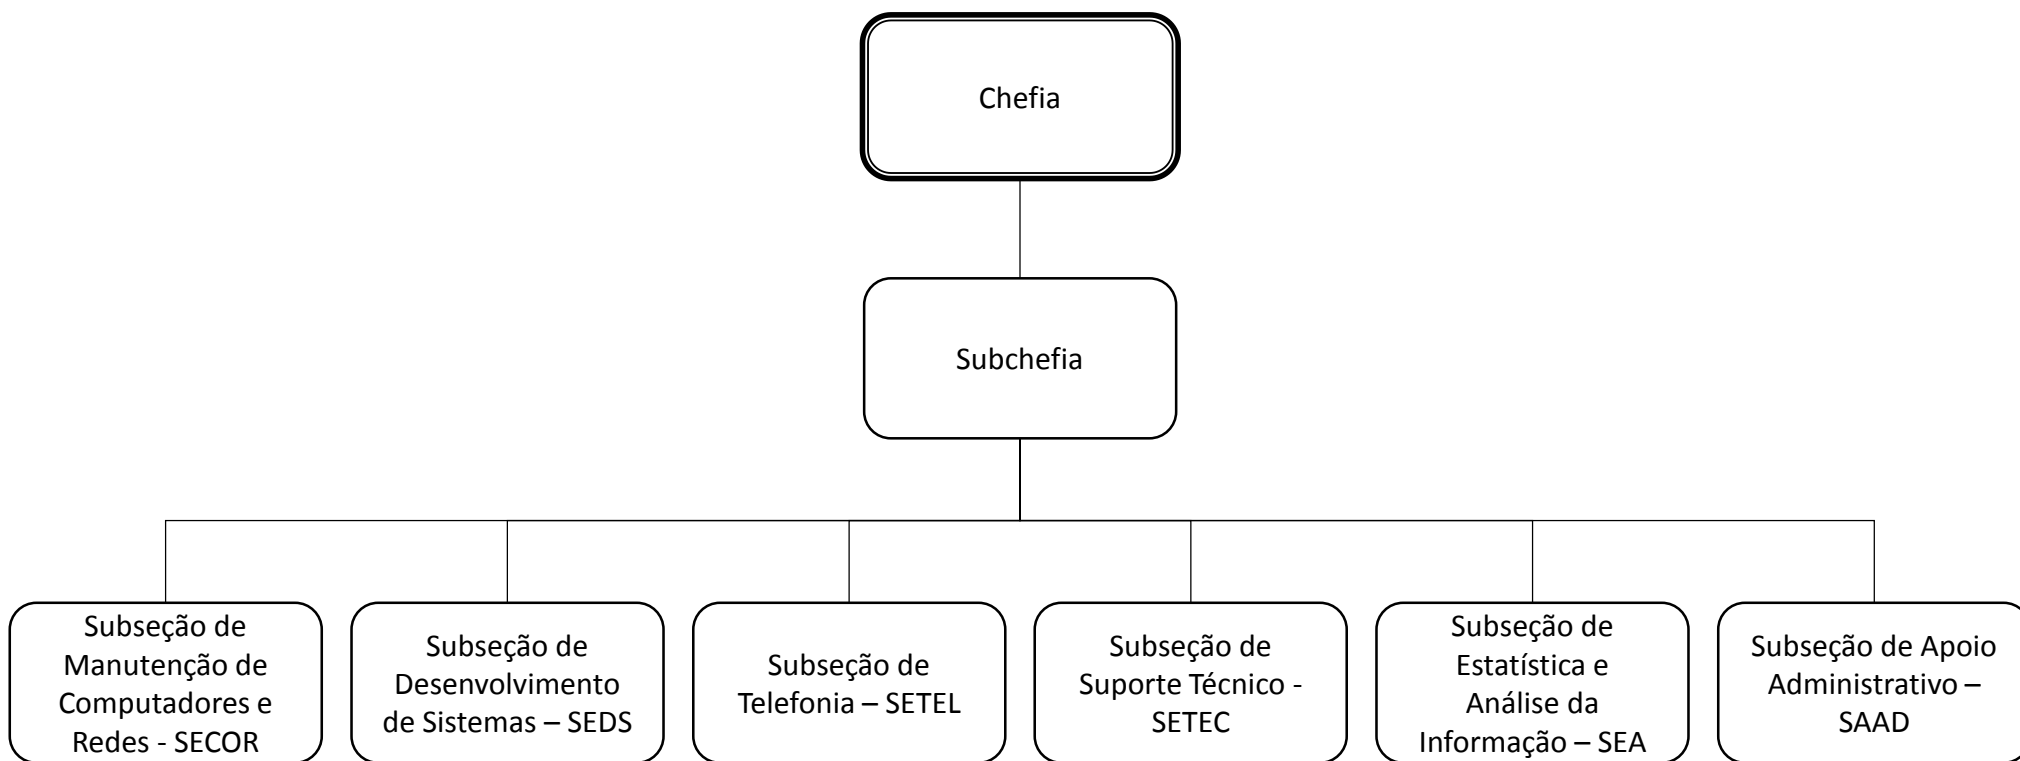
Chefia

Subchefia

Subseção de Manutenção de Computadores e Redes - SECOR

Subseção de Desenvolvimento de Sistemas – SEDS

Subseção de Telefonia – SETEL

Subseção de Suporte Técnico - SETEC

Subseção de Estatística e Análise da Informação – SEA

Subseção de Apoio Administrativo – SAAD